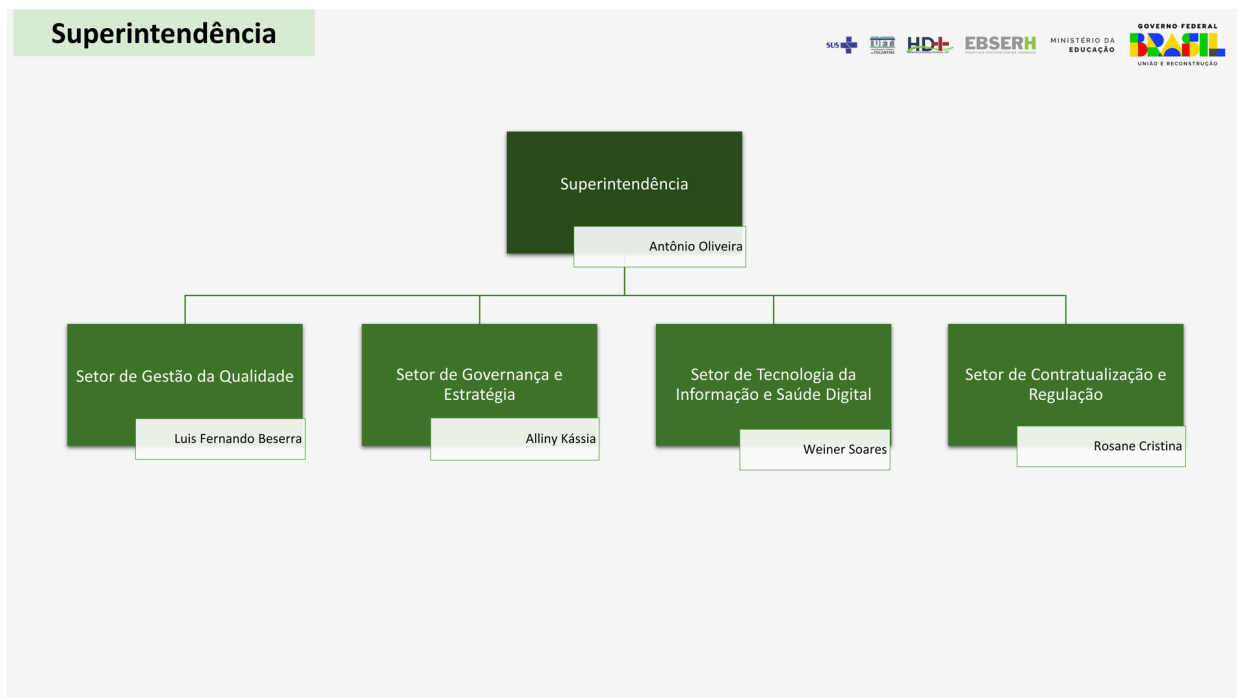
Superintendência

SUS UFT HD EBSERH MINISTÉRIO DA EDUCAÇÃO GOVERNO FEDERAL BRASIL UNIÃO E RECONSTRUÇÃO

Superintendência
Antônio Oliveira

Setor de Gestão da Qualidade
Luis Fernando Beserra

Setor de Governança e Estratégia
Alliny Kássia

Setor de Tecnologia da Informação e Saúde Digital
Weiner Soares

Setor de Contratualização e Regulação
Rosane Cristina